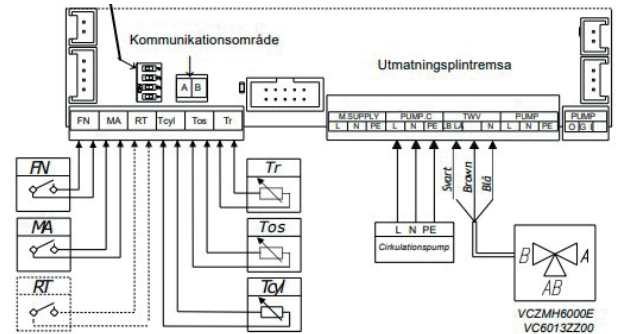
Kommunikationsområde

A B

Utmatningsplintremsa

FN MA RT Tcyl Tos Tr

M.SUPPLY PUMP C TWV PUMP PUMP

L N PE L N PE B LA N L N PE O G I

FN

MA

RT

Tr

Tos

Tcyl

L N PE

Cirkulationspump

Svart Brown Blå

B A AB

VCZMH6000E
VC6013ZZ00